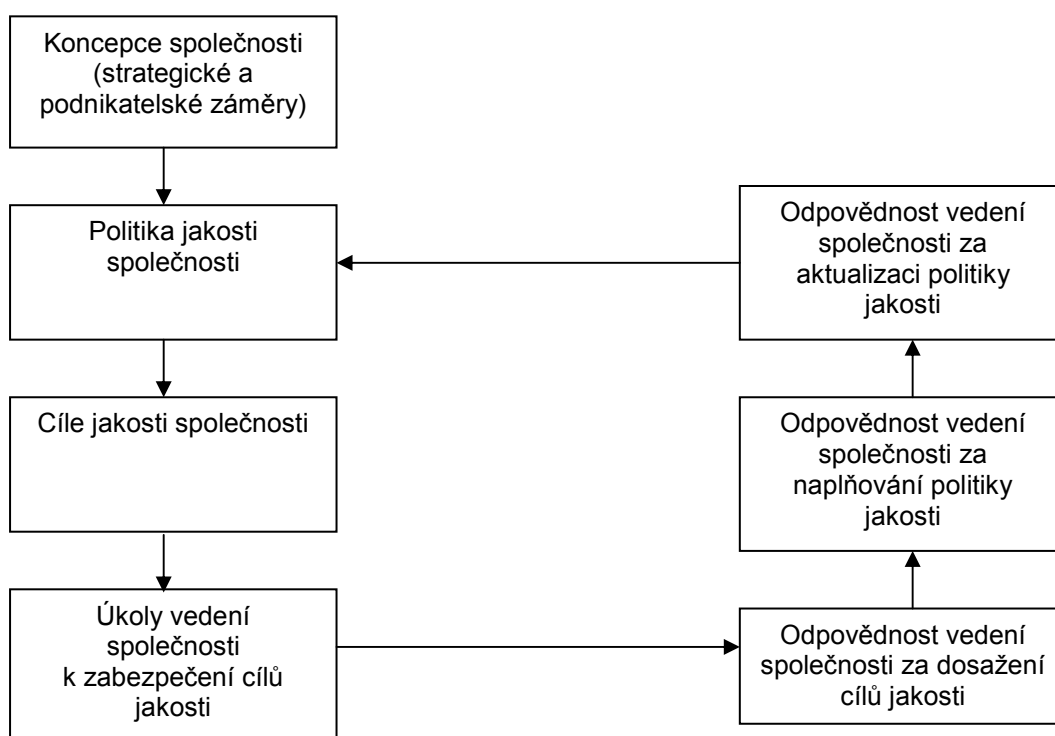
Koncepce společnosti (strategické a podnikatelské záměry)

Politika jakosti společnosti

Cíle jakosti společnosti

Úkoly vedení společnosti k zabezpečení cílů jakosti

Odpovědnost vedení společnosti za dosažení cílů jakosti

Odpovědnost vedení společnosti za naplňování politiky jakosti

Odpovědnost vedení společnosti za aktualizaci politiky jakosti